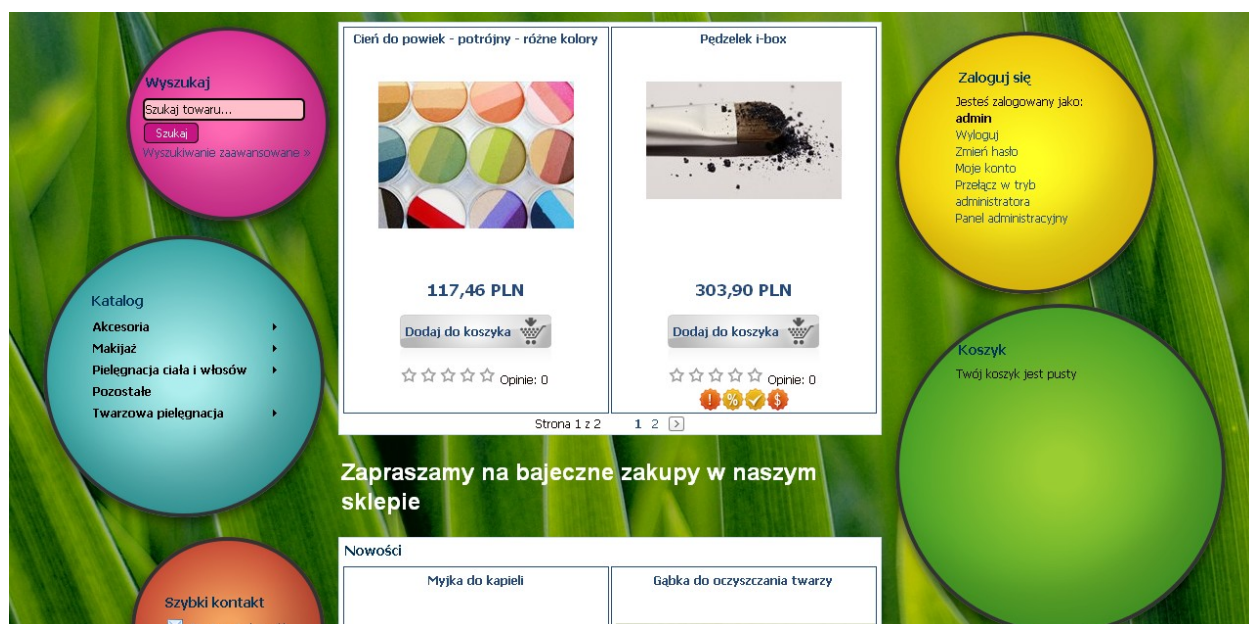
Wyszukaj
Szukaj towaru...
Szukaj
Wyszukiwanie zaawansowane »

Katalog
Akcesoria
Makijaż
Pielęgnacja ciała i włosów
Pozostałe
Twarzowa pielęgnacja

Szybki kontakt

Cień do powiek - potrójny - różne kolory
117,46 PLN
Dodaj do koszyka
Opinie: 0

Pędzelek i-box
303,90 PLN
Dodaj do koszyka
Opinie: 0

Strona 1 z 2 1 2

Zapraszamy na bajeczne zakupy w naszym sklepie

Nowości
Myjka do kapieli
Gąbka do oczyszczania twarzy

Zaloguj się
Jesteś zalogowany jako:
admin
Wyloguj
Zmień hasło
Moje konto
Przełącz w tryb administratora
Panel administracyjny

Koszyk
Twój koszyk jest pusty